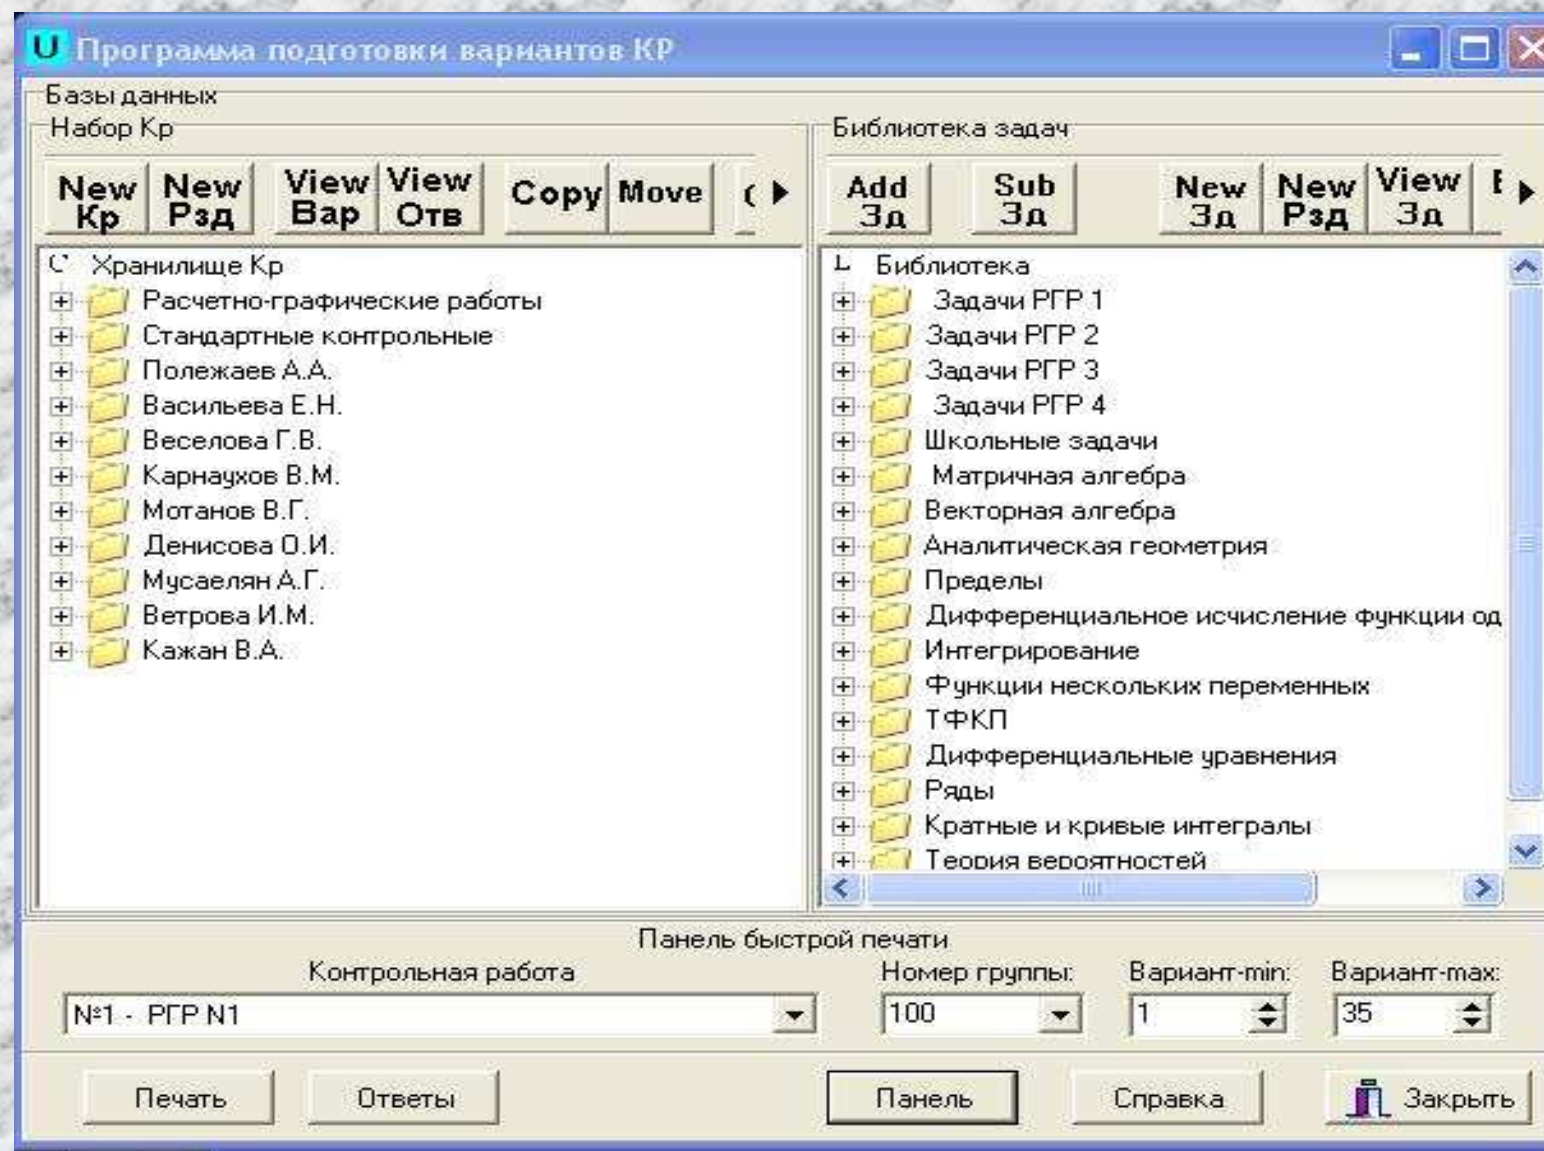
U Программа подготовки вариантов КР

Базы данных

Набор Кр

New Кр | New Рзд | View Вар | View Отв | Copy | Move | (

Хранилище Кр
Расчетно-графические работы
Стандартные контрольные
Полежаев А.А.
Васильева Е.Н.
Веселова Г.В.
Карнаухов В.М.
Мотанов В.Г.
Денисова О.И.
Мусаелян А.Г.
Ветрова И.М.
Кажан В.А.

Библиотека задач

Add Зд | Sub Зд | New Зд | New Рзд | View Зд | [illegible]

Библиотека
Задачи РГР 1
Задачи РГР 2
Задачи РГР 3
Задачи РГР 4
Школьные задачи
Матричная алгебра
Векторная алгебра
Аналитическая геометрия
Пределы
Дифференциальное исчисление функции од
Интегрирование
Функции нескольких переменных
ТФКП
Дифференциальные уравнения
Ряды
Кратные и кривые интегралы
Теория вероятностей

Панель быстрой печати

Контрольная работа
№1 - РГР N1

Номер группы:
100

Вариант-min:
1

Вариант-max:
35

Печать | Ответы | Панель | Справка | Закрыть